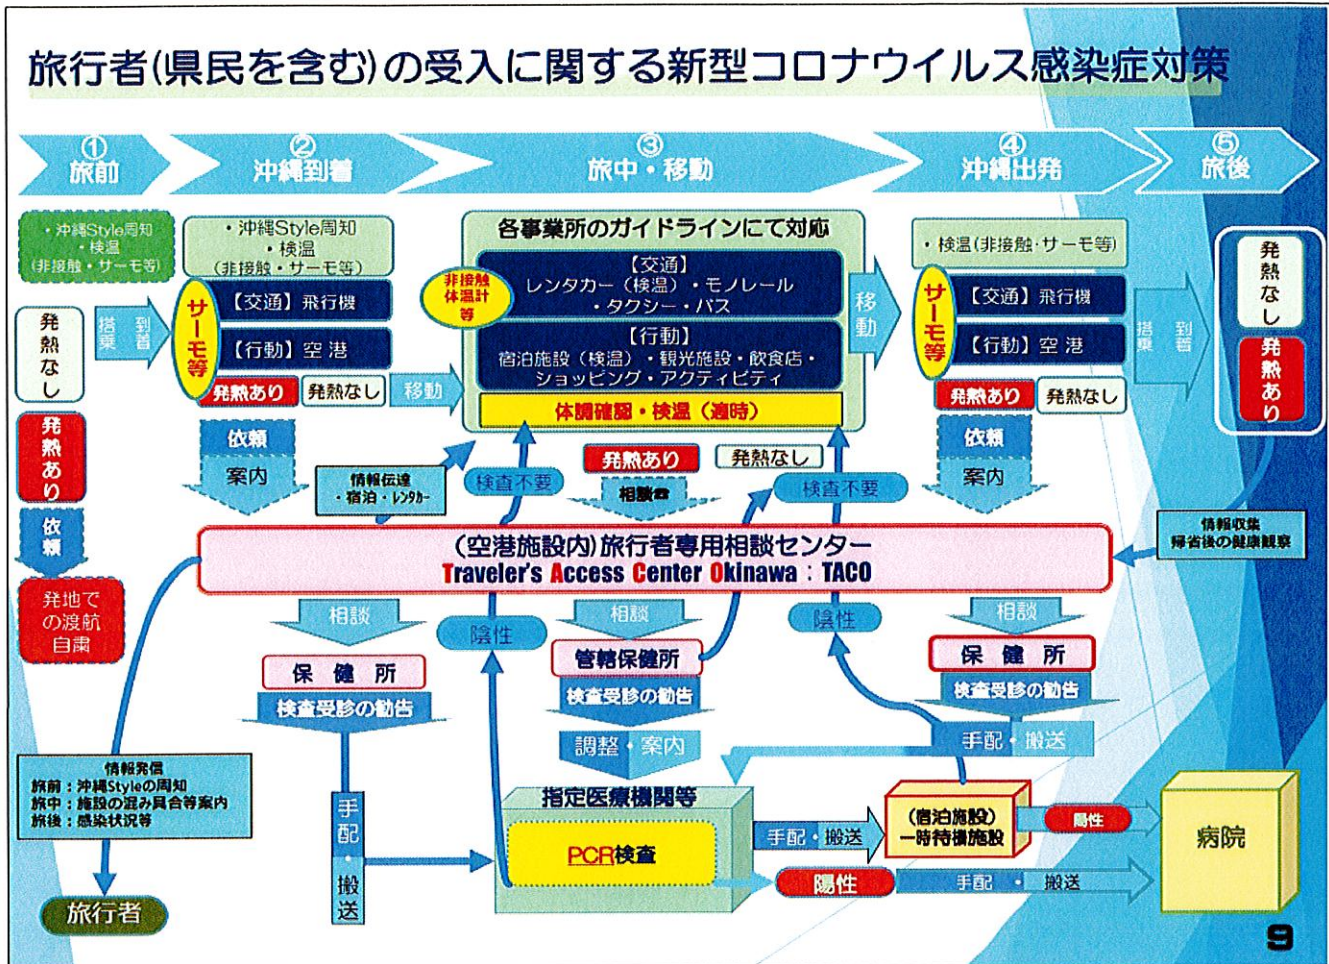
旅行者(県民を含む)の受入に関する新型コロナウイルス感染症対策

①旅前

②沖縄到着

③旅中・移動

④沖縄出発

⑤旅後

・沖縄Style周知
・検温
(非接触・サーモ等)

発熱なし

発熱あり

依頼

発地での渡航自粛

搭乗 到着

・沖縄Style周知
・検温
(非接触・サーモ等)

サーモ等

【交通】飛行機

【行動】空港

発熱あり

発熱なし

移動

依頼

案内

情報伝達
・宿泊・レンタカー

各事業所のガイドラインにて対応

非接触体温計等

【交通】
レンタカー(検温)・モノレール
・タクシー・バス

【行動】
宿泊施設(検温)・観光施設・飲食店・
ショッピング・アクティビティ

体調確認・検温(適時)

検査不要

発熱あり

発熱なし

相談

検査不要

移動

・検温(非接触・サーモ等)

サーモ等

【交通】飛行機

【行動】空港

発熱あり

発熱なし

依頼

案内

搭乗 到着

発熱なし

発熱あり

情報収集
帰省後の健康観察

(空港施設内)旅行者専用相談センター
Traveler's Access Center Okinawa : TACO

相談

保 健 所

検査受診の勧告

陰性

相談

管轄保健所

検査受診の勧告

調整・案内

陰性

相談

保 健 所

検査受診の勧告

手配・搬送

情報発信
旅前:沖縄Styleの周知
旅中:施設の混み具合等案内
旅後:感染状況等

旅行者

手配・搬送

指定医療機関等

PCR検査

手配・搬送

(宿泊施設)
一時待機施設

陽性

陽性

手配・搬送

病院

9